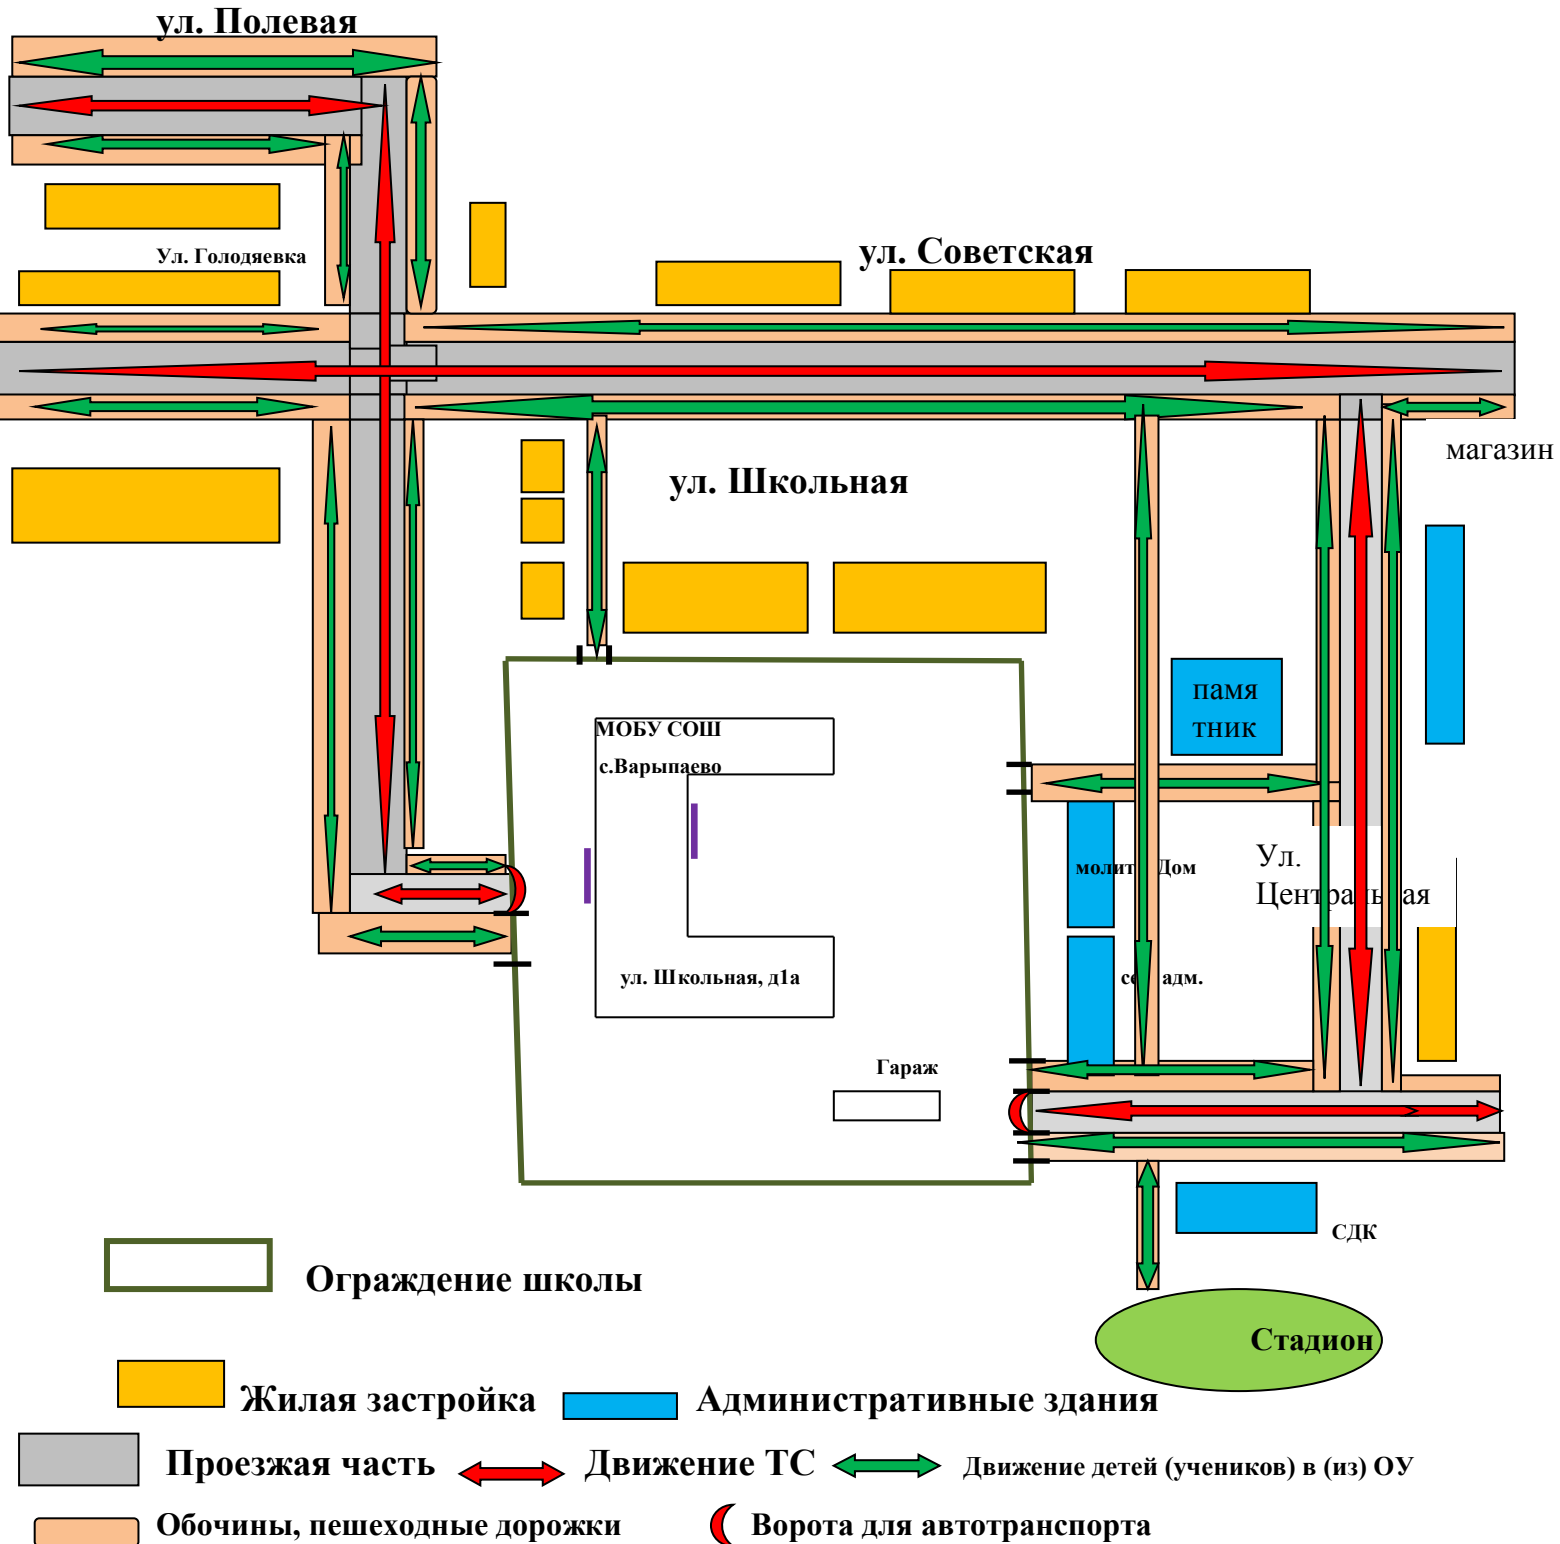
ул. Полевая

Ул. Голодяевка

ул. Советская

магазин

ул. Школьная

памя тник

МОБУ СОШ с.Варыпаево

молит Дом

Ул. Центра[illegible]ая

се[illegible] адм.

ул. Школьная, д1а

Гараж

СДК

Стадион

Ограждение школы

Жилая застройка

Административные здания

Проезжая часть

Движение ТС

Движение детей (учеников) в (из) ОУ

Обочины, пешеходные дорожки

Ворота для автотранспорта